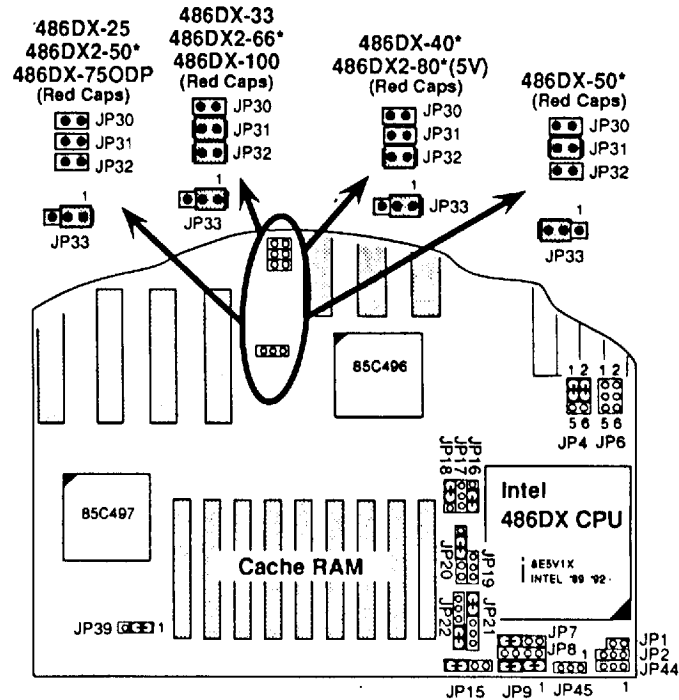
486DX-25
486DX2-50*
486DX-75ODP
(Red Caps)
JP30
JP31
JP32
1
JP33

486DX-33
486DX2-66*
486DX-100
(Red Caps)
JP30
JP31
JP32
1
JP33

486DX-40*
486DX2-80*(5V)
(Red Caps)
JP30
JP31
JP32
1
JP33

486DX-50*
(Red Caps)
JP30
JP31
JP32
1
JP33

85C496

1 2
5 6
JP4
1 2
5 6
JP6

JP18 JP17 JP16

85C497

Intel
486DX CPU
i 8E5V1X
INTEL '89 '92

Cache RAM

JP20 JP19
JP22 JP21

JP39 1
JP7
JP8
JP1
JP2
JP44
JP15 JP9 1 JP45 1 1